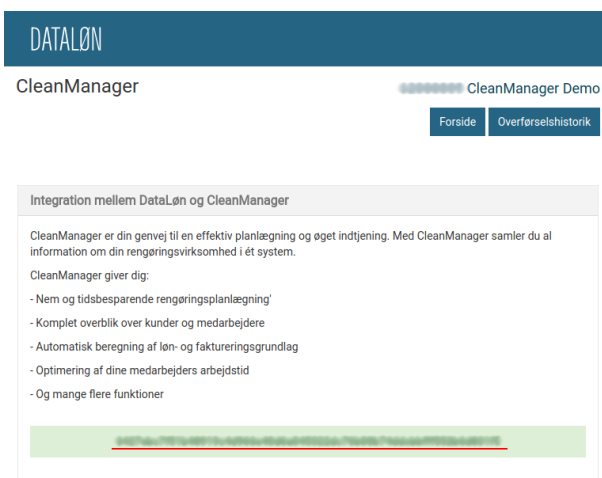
DATALØN

CleanManager

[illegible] CleanManager Demo

Forside

Overførselshistorik

Integration mellem DataLøn og CleanManager

CleanManager er din genvej til en effektiv planlægning og øget indtjening. Med CleanManager samler du al information om din rengøringsvirksomhed i ét system.

CleanManager giver dig:

- Nem og tidsbesparende rengøringsplanlægning'

- Komplet overblik over kunder og medarbejdere

- Automatisk beregning af løn- og faktureringsgrundlag

- Optimering af dine medarbejders arbejdstid

- Og mange flere funktioner

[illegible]